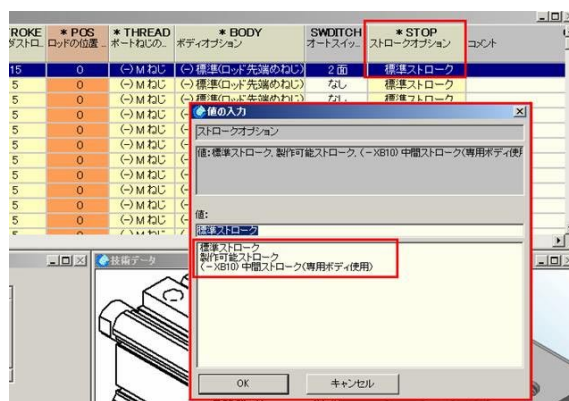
| TROKE ダストロ.. | * POS ロッドの位置.. | * THREAD ポートねじの.. | * BODY ボディオプション | SWDITCH オートスイッ.. | * STOP ストロークオプション | コメント |
|---|---|---|---|---|---|---|
| 15 | 0 | (-) M ねじ | (-) 標準(ロッド先端めねじ) | 2 面 | 標準ストローク | |
| 5 | 0 | (-) M ねじ | (-) 標準(ロッド先端めねじ) | なし | 標準ストローク | |
| 5 | 0 | (-) M ねじ | (-) 標準(ロッド先端めねじ) | なし | 標準ストローク | |
| 5 | 0 | (-) M ねじ | (- | | | |
| 5 | 0 | (-) M ねじ | (- | | | |
| 5 | 0 | (-) M ねじ | (- | | | |
| 5 | 0 | (-) M ねじ | (- | | | |
| 5 | 0 | (-) M ねじ | (- | | | |
| 5 | 0 | (-) M ねじ | (- | | | |
| 5 | 0 | (-) M ねじ | (- | | | |

値の入力

ストロークオプション

値: 標準ストローク, 製作可能ストローク, (-XB10) 中間ストローク(専用ボディ使用

値:

標準ストローク

標準ストローク
製作可能ストローク
(-XB10) 中間ストローク(専用ボディ使用)

OK

キャンセル

技術データ